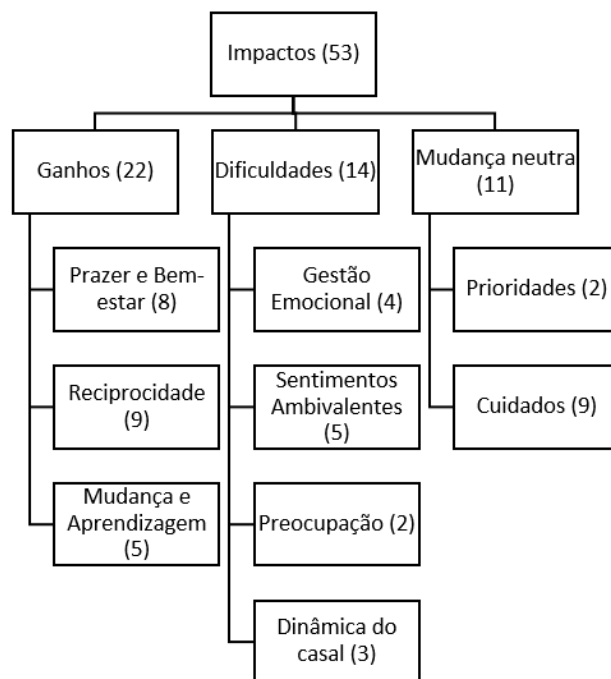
Impactos (53)

Ganhos (22)

Prazer e Bem-estar (8)

Reciprocidade (9)

Mudança e Aprendizagem (5)

Dificuldades (14)

Gestão Emocional (4)

Sentimentos Ambivalentes (5)

Preocupação (2)

Dinâmica do casal (3)

Mudança neutra (11)

Prioridades (2)

Cuidados (9)